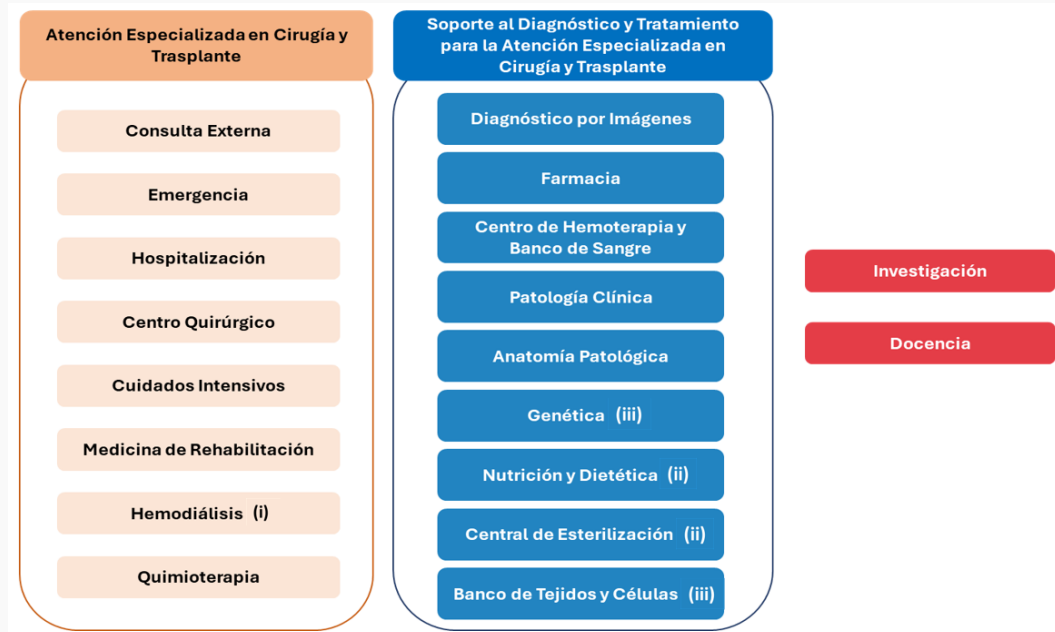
Atención Especializada en Cirugía y Trasplante

Consulta Externa

Emergencia

Hospitalización

Centro Quirúrgico

Cuidados Intensivos

Medicina de Rehabilitación

Hemodiálisis (i)

Quimioterapia

Soporte al Diagnóstico y Tratamiento para la Atención Especializada en Cirugía y Trasplante

Diagnóstico por Imágenes

Farmacia

Centro de Hemoterapia y Banco de Sangre

Patología Clínica

Anatomía Patológica

Genética (iii)

Nutrición y Dietética (ii)

Central de Esterilización (ii)

Banco de Tejidos y Células (iii)

Investigación

Docencia